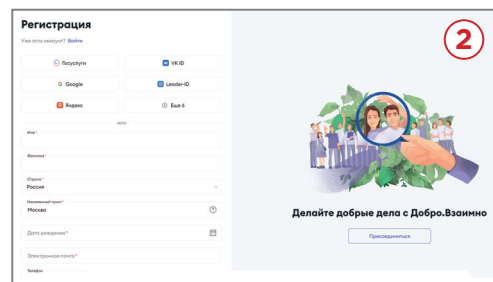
Регистрация

Уже есть аккаунт? Войти

Госуслуги

VK ID

Google

Leader-ID

Яндекс

Еще 6

или

Имя*

Фамилия*

Страна*
Россия

Населенный пункт*
Москва

Дата рождения*

Электронная почта*

Телефон

2

Делайте добрые дела с Добро.Взаимно

Присоединиться